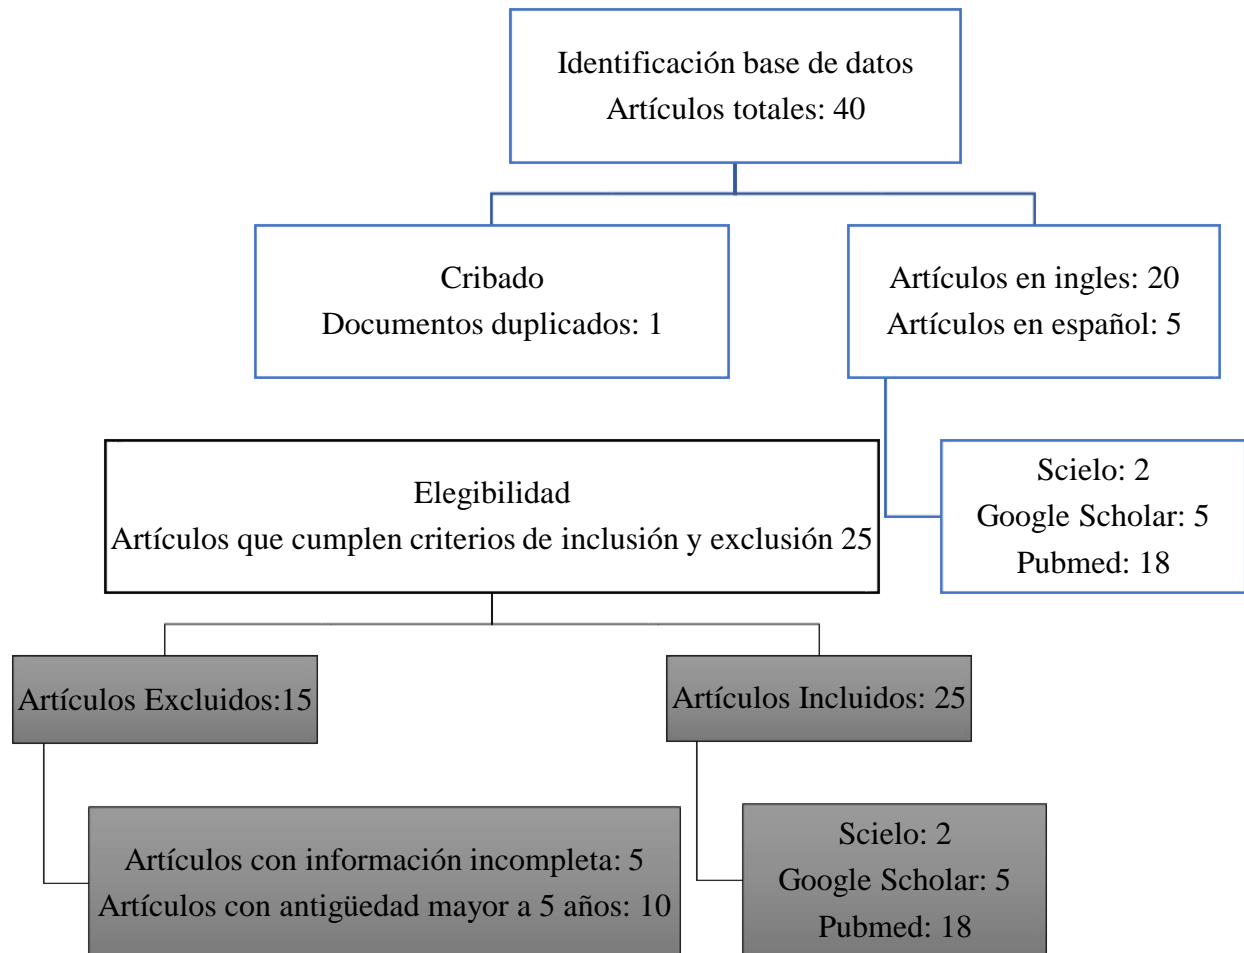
Identificación base de datos
Artículos totales: 40

Cribado
Documentos duplicados: 1

Artículos en ingles: 20
Artículos en español: 5

Scielo: 2
Google Scholar: 5
Pubmed: 18

Elegibilidad
Artículos que cumplen criterios de inclusión y exclusión 25

Artículos Excluidos:15

Artículos Incluidos: 25

Artículos con información incompleta: 5
Artículos con antigüedad mayor a 5 años: 10

Scielo: 2
Google Scholar: 5
Pubmed: 18